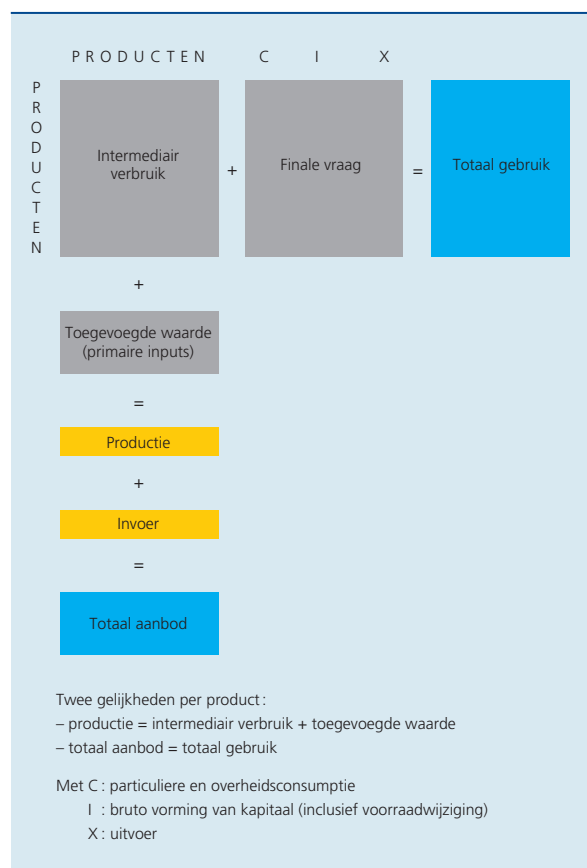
PRODUCTEN C I X

PRODUCTEN

Intermediair verbruik + Finale vraag = Totaal gebruik

+

Toegevoegde waarde (primaire inputs)

=

Productie

+

Invoer

=

Totaal aanbod

Twee gelijkheden per product:
– productie = intermediair verbruik + toegevoegde waarde
– totaal aanbod = totaal gebruik

Met C : particuliere en overheidsconsumptie
I : bruto vorming van kapitaal (inclusief voorraadwijziging)
X : uitvoer